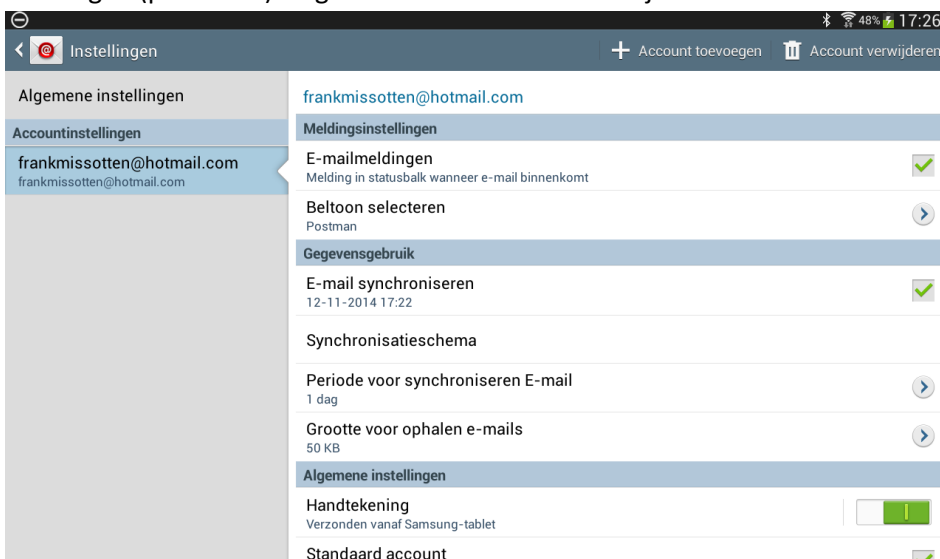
48% 17:26

Instellingen

Account toevoegen

Account verwijderen

Algemene instellingen

Accountinstellingen

frankmissotten@hotmail.com
frankmissotten@hotmail.com

frankmissotten@hotmail.com

Meldingsinstellingen

E-mailmeldingen
Melding in statusbalk wanneer e-mail binnenkomt

Beltoon selecteren
Postman

Gegevensgebruik

E-mail synchroniseren
12-11-2014 17:22

Synchronisatieschema

Periode voor synchroniseren E-mail
1 dag

Grootte voor ophalen e-mails
50 KB

Algemene instellingen

Handtekening
Verzonden vanaf Samsung-tablet

Standaard account